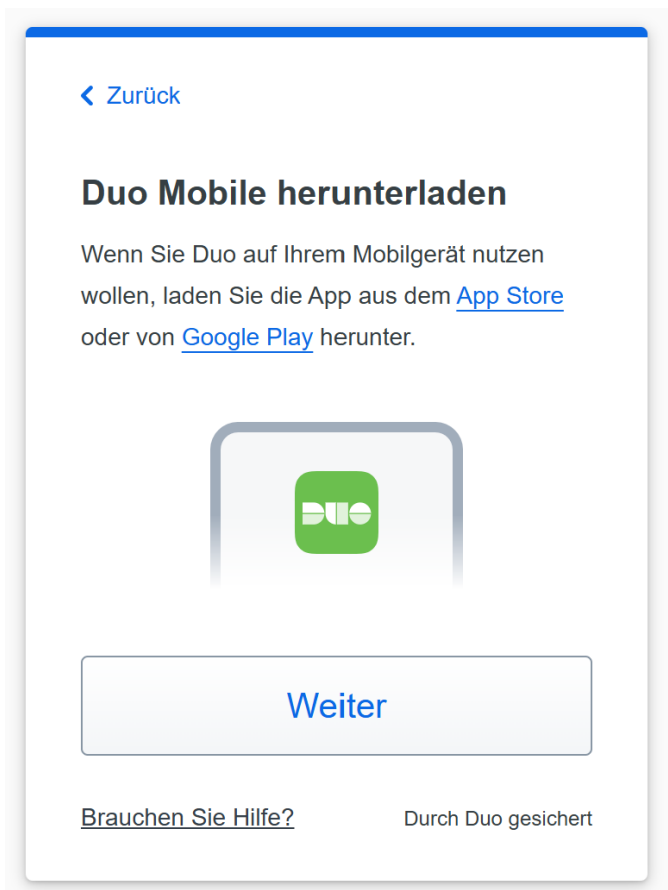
< Zurück

Duo Mobile herunterladen

Wenn Sie Duo auf Ihrem Mobilgerät nutzen wollen, laden Sie die App aus dem App Store oder von Google Play herunter.

DUO

Weiter

Brauchen Sie Hilfe?

Durch Duo gesichert